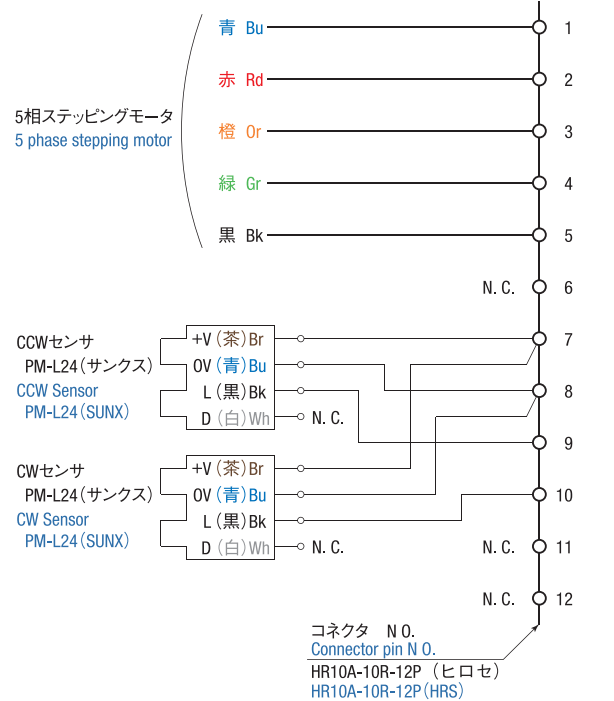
5相ステッピングモータ
5 phase stepping motor

青 Bu
赤 Rd
橙 Or
緑 Gr
黒 Bk

1
2
3
4
5
N. C. 6
7
8
9
10
N. C. 11
N. C. 12

CCWセンサ
PM-L24（サンクス）
CCW Sensor
PM-L24（SUNX）

+V（茶）Br
0V（青）Bu
L（黒）Bk
D（白）Wh
N. C.

CWセンサ
PM-L24（サンクス）
CW Sensor
PM-L24（SUNX）

+V（茶）Br
0V（青）Bu
L（黒）Bk
D（白）Wh
N. C.

コネクタ　N O.
Connector pin N O.
HR10A-10R-12P（ヒロセ）
HR10A-10R-12P（HRS）